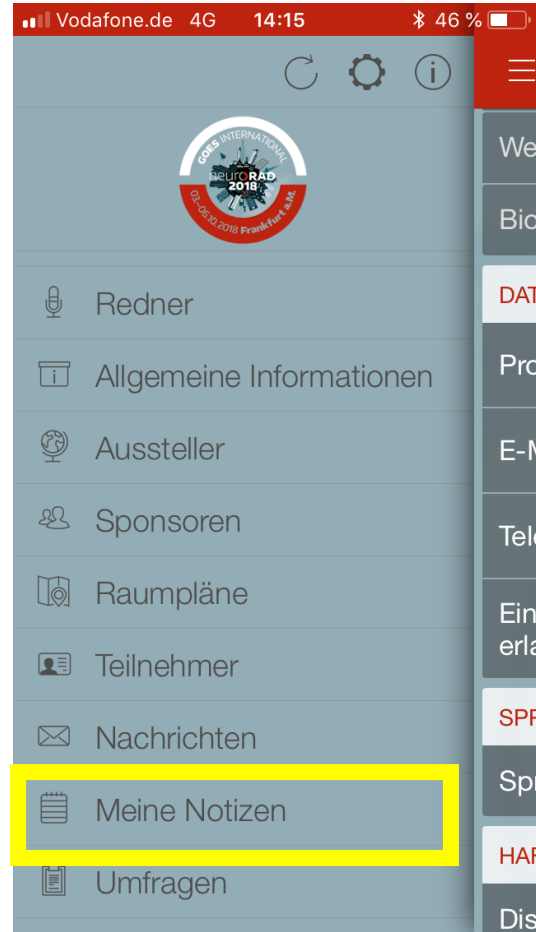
Vodafone.de 4G 14:15 46 %

GOES INTERNATIONAL
neuroRAD 2018
03.–06.10.2018 Frankfurt a.M.

Redner
Allgemeine Informationen
Aussteller
Sponsoren
Raumpläne
Teilnehmer
Nachrichten
Meine Notizen
Umfragen

We
Bio
DAT
Pro
E-M
Tel
Ein
erla
SPR
Spr
HAF
Dis